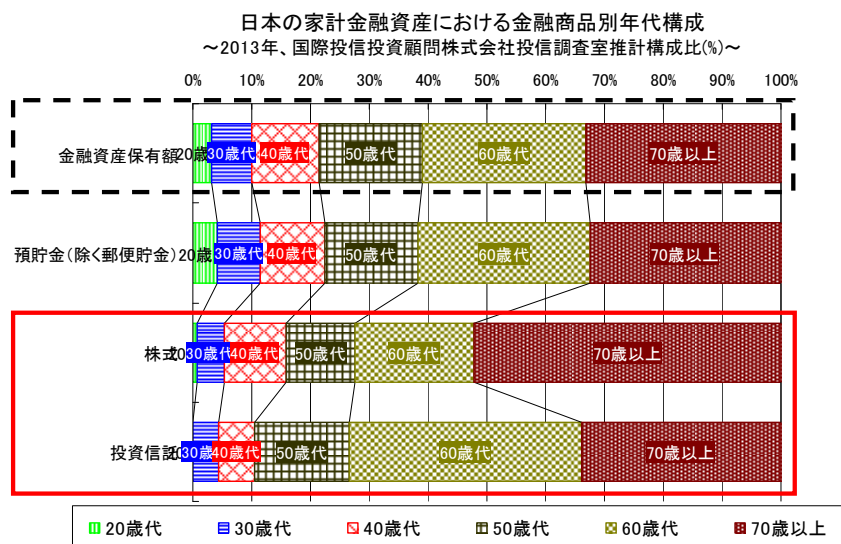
日本の家計金融資産における金融商品別年代構成

～2013年、国際投信投資顧問株式会社投信調査室推計構成比(%)～

0% 10% 20% 30% 40% 50% 60% 70% 80% 90% 100%

金融資産保有額 20歳 30歳代 40歳代 50歳代 60歳代 70歳以上

預貯金(除く郵便貯金) 20歳 30歳代 40歳代 50歳代 60歳代 70歳以上

株式 20 30歳代 40歳代 50歳代 60歳代 70歳以上

投資信託 20 30歳 40歳代 50歳代 60歳代 70歳以上

20歳代 30歳代 40歳代 50歳代 60歳代 70歳以上